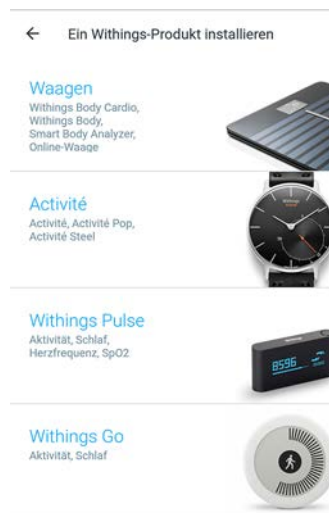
← Ein Withings-Produkt installieren

Waagen
Withings Body Cardio, Withings Body, Smart Body Analyzer, Online-Waage

Activité
Activité, Activité Pop, Activité Steel

Withings Pulse
Aktivität, Schlaf, Herzfrequenz, SpO2

8596

Withings Go
Aktivität, Schlaf